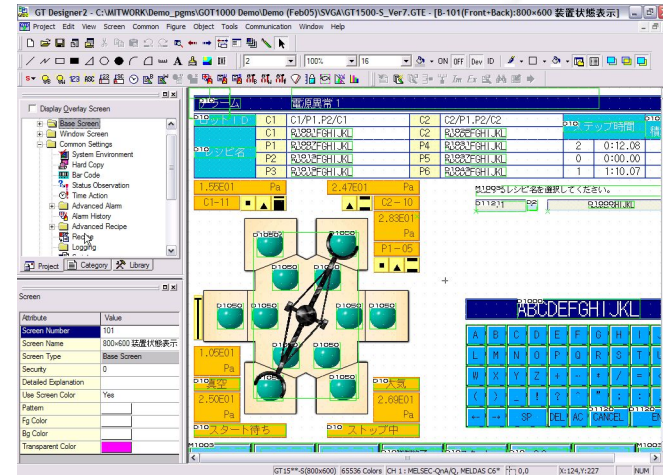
GT Designer2 - C:\MITWORK\Demo_pgms\GOT1000 Demo\Demo (Feb05)\SVGA\GT1500-S_Ver7.GTE - [B-101(Front+Back):800×600 装置状態表示]

Project Edit View Screen Common Figure Object Tools Communication Window Help

2 100% 16 ON OFF Dev ID

Display Overlay Screen

Base Screen
Window Screen
Common Settings
System Environment
Hard Copy
Bar Code
Status Observation
Time Action
Advanced Alarm
Alarm History
Advanced Recipe
Recipe
Logging

Project Category Library

Screen

| Attribute | Value |
|---|---|
| Screen Number | 101 |
| Screen Name | 800×600 装置状態表示 |
| Screen Type | Base Screen |
| Security | 0 |
| Detailed Explanation | |
| Use Screen Color | Yes |
| Pattern | |
| Fg Color | |
| Bg Color | |
| Transparent Color | |

アラーム 電源異常1

ロットID C1 C1/P1.P2/C1 C2 C2/P1.P2/C2 テップ時間

レシピ名 C1 ABCDEFGHIJKL C2 ABCDEFGHIJKL

P1 ABCDEFGHIJKL P4 ABCDEFGHIJKL 2 0:12.08
P2 ABCDEFGHIJKL P5 ABCDEFGHIJKL 0 0:00.00
P3 ABCDEFGHIJKL P6 ABCDEFGHIJKL 1 1:10.07

1.55E01 Pa 2.47E01 Pa
C1-11 C2-10
2.83E01 Pa
P1-05

レシピ名を選択してください。

D1050

1.05E01 Pa
真空 大気
2.50E01 Pa 2.69E01 Pa
スタート待ち ストップ中

ABCDEFGHIJKL

A B C D E F G H I J K
L M N O P Q R S T U V
W X Y Z
← → SP DEL AC CANCEL EN

GT15**-S(800x600) 65536 Colors CH 1 : MELSEC-QnA/Q, MELDAS C6* 0,0 X:124,Y:227 NUM